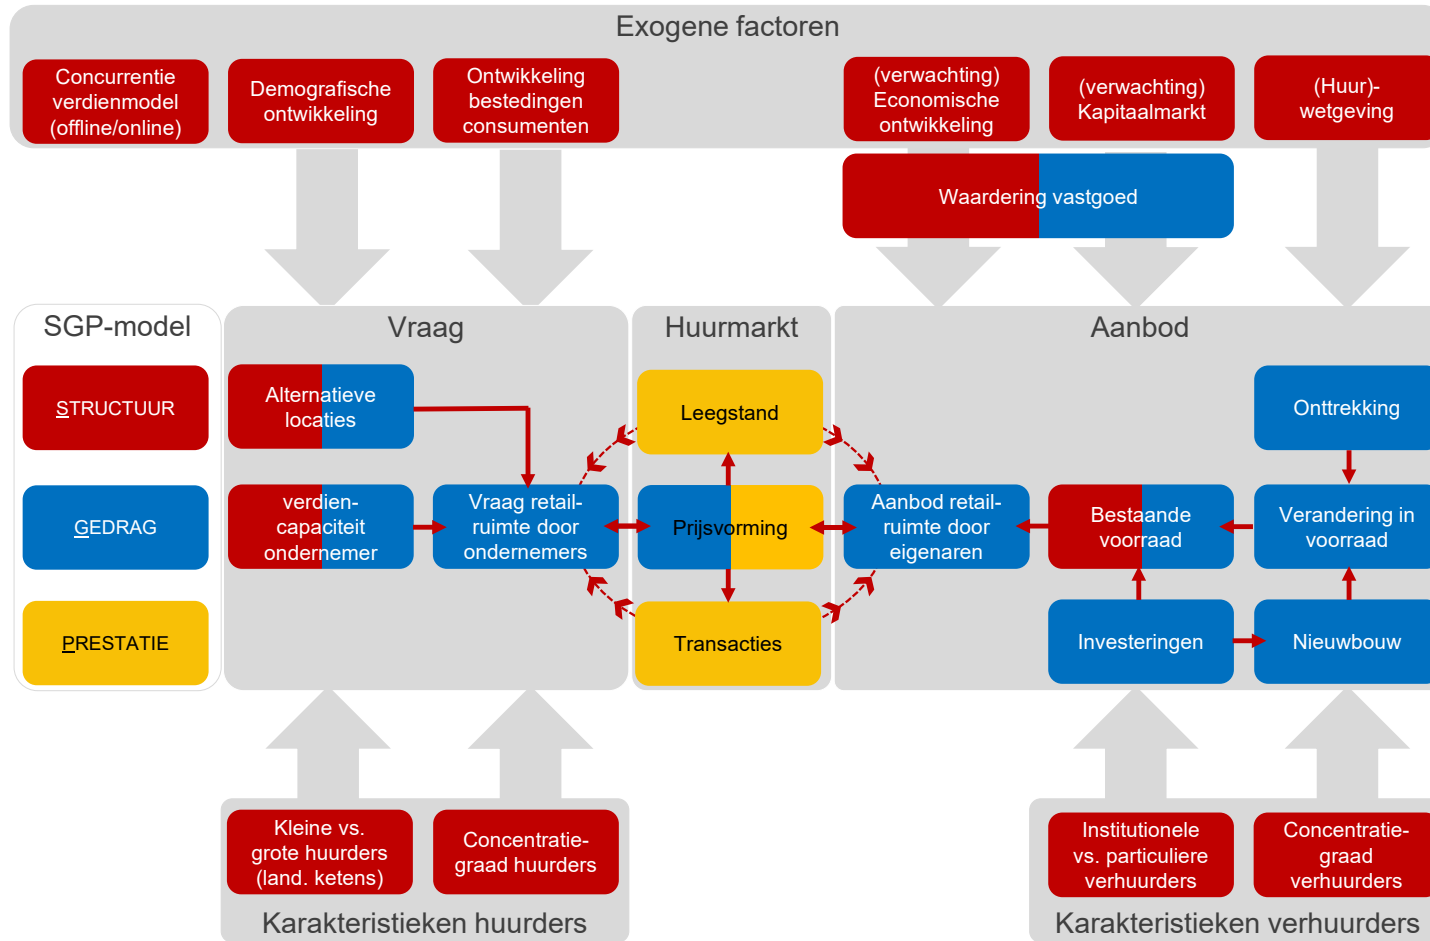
Exogene factoren

Concurrentie verdienmodel (offline/online)

Demografische ontwikkeling

Ontwikkeling bestedingen consumenten

(verwachting) Economische ontwikkeling

(verwachting) Kapitaalmarkt

(Huur)-wetgeving

Waardering vastgoed

SGP-model

STRUCTUUR

GEDRAG

PRESTATIE

Vraag

Alternatieve locaties

verdien-capaciteit ondernemer

Vraag retail-ruimte door ondernemers

Huurmarkt

Leegstand

Prijsvorming

Transacties

Aanbod

Aanbod retail-ruimte door eigenaren

Bestaande voorraad

Onttrekking

Verandering in voorraad

Investeringen

Nieuwbouw

Kleine vs. grote huurders (land. ketens)

Concentratie-graad huurders

Karakteristieken huurders

Institutionele vs. particuliere verhuurders

Concentratie-graad verhuurders

Karakteristieken verhuurders